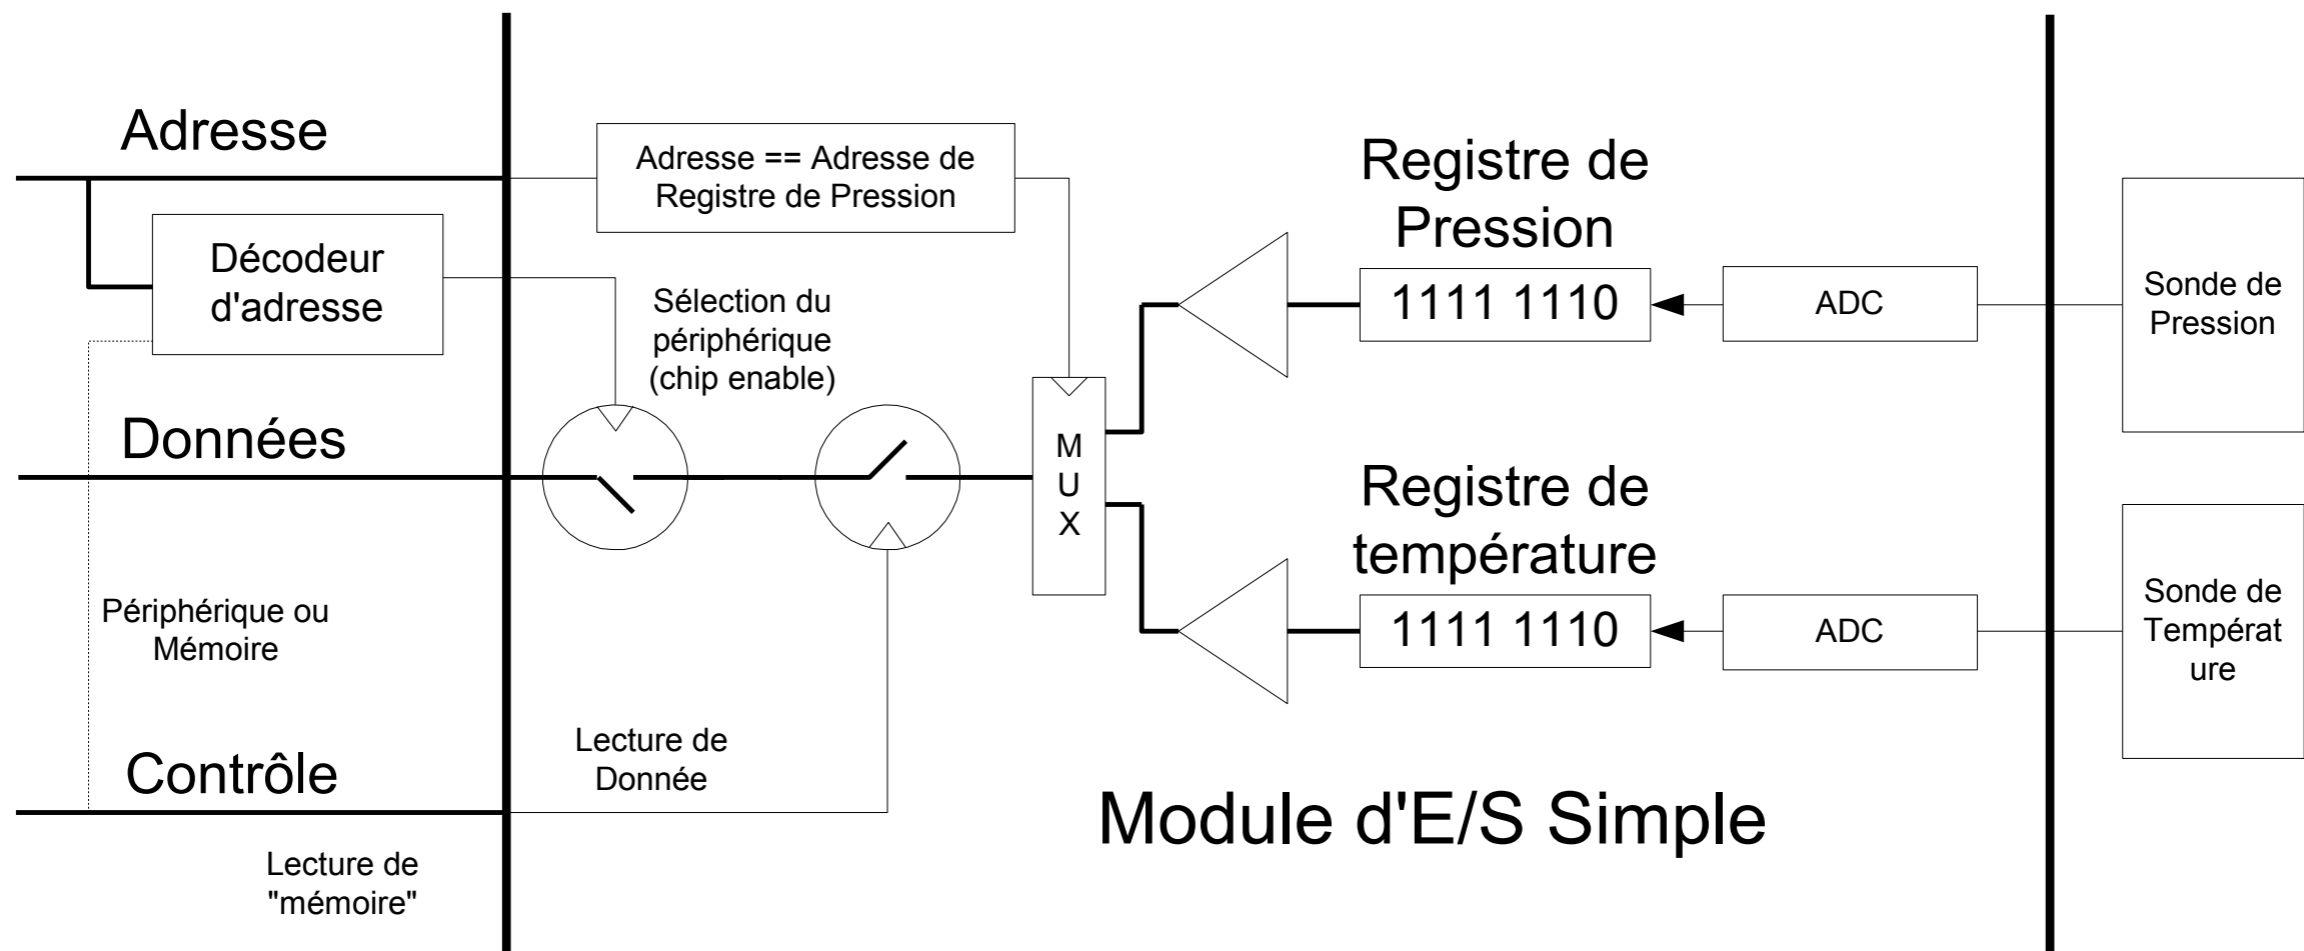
Adresse

Adresse == Adresse de Registre de Pression

Registre de Pression

Décodeur d'adresse

Sélection du périphérique (chip enable)

1111 1110

ADC

Sonde de Pression

Données

M U X

Registre de température

1111 1110

ADC

Sonde de Température

Périphérique ou Mémoire

Lecture de Donnée

Contrôle

Module d'E/S Simple

Lecture de "mémoire"